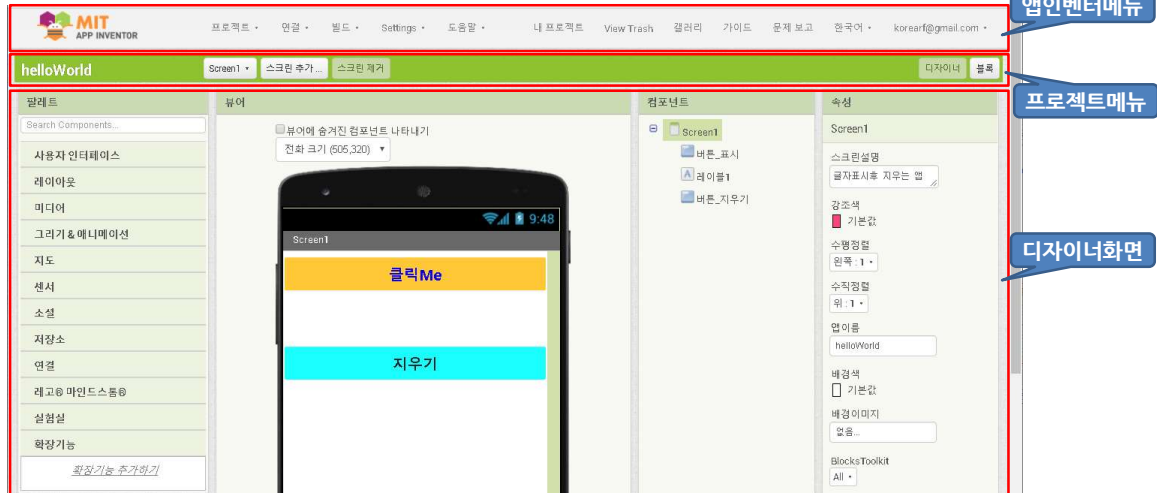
MIT APP INVENTOR

프로젝트 ▾ 연결 ▾ 빌드 ▾ Settings ▾ 도움말 ▾ 내 프로젝트 View Trash 갤러리 가이드 문제 보고 한국어 ▾ korearf@gmail.com ▾

앱인벤터메뉴

helloWorld Screen1 ▾ 스크린 추가 ... 스크린 제거 디자이너 블록

프로젝트메뉴

팔레트
Search Components...
사용자 인터페이스
레이아웃
미디어
그리기 & 애니메이션
지도
센서
소셜
저장소
연결
레고® 마인드스톰®
실험실
확장기능
확장기능 추가하기

뷰어
뷰어에 숨겨진 컴포넌트 나타내기
전화 크기 (505,320) ▾
9:48
Screen1
클릭Me
지우기

컴포넌트
Screen1
버튼_표시
레이블1
버튼_지우기

속성
Screen1
스크린설명
글자표시후 지우는 앱
강조색
기본값
수평정렬
왼쪽 : 1 ▾
수직정렬
위 : 1 ▾
앱이름
helloWorld
배경색
기본값
배경이미지
없음...
BlocksToolkit
All ▾

디자이너화면